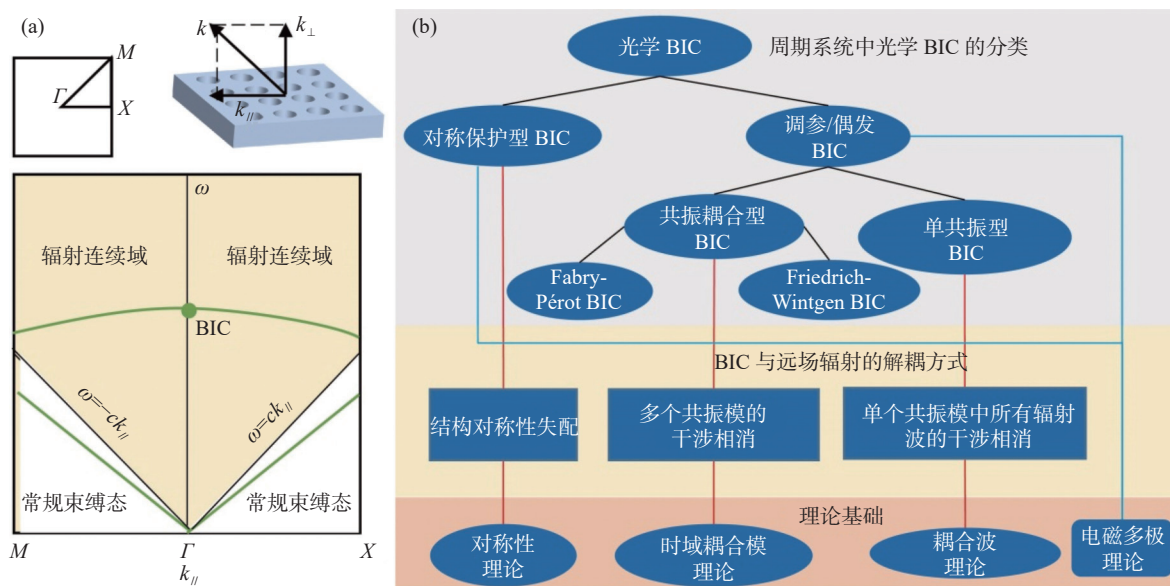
(a)

$M$

$\Gamma$

$X$

$k$

$k_{\perp}$

$k_{//}$

$\omega$

辐射连续域

辐射连续域

BIC

$\omega=-ck_{//}$

$\omega=ck_{//}$

常规束缚态

常规束缚态

$M$

$\Gamma$

$X$

$k_{//}$

(b)

光学 BIC

周期系统中光学 BIC 的分类

对称保护型 BIC

调参/偶发 BIC

共振耦合型 BIC

单共振型 BIC

Fabry-Pérot BIC

Friedrich-Wintgen BIC

BIC 与远场辐射的解耦方式

结构对称性失配

多个共振模的干涉相消

单个共振模中所有辐射波的干涉相消

理论基础

对称性理论

时域耦合模理论

耦合波理论

电磁多极理论